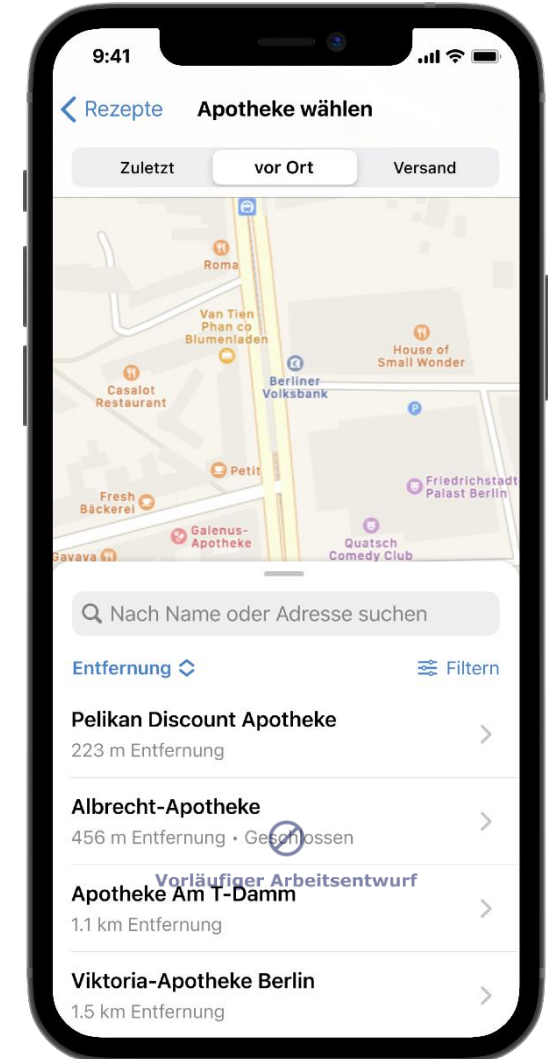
9:41

Rezepte Apotheke wählen

Zuletzt vor Ort Versand

Roma
Van Tien Phan co Blumenladen
House of Small Wonder
Casalot Restaurant
Berliner Volksbank
Petit
Fresh Bäckerei
Friedrichstadt Palast Berlin
Galenus-Apotheke
Quatsch Comedy Club
Gavava

Nach Name oder Adresse suchen

Entfernung Filtern

Pelikan Discount Apotheke
223 m Entfernung

Albrecht-Apotheke
456 m Entfernung • Geschlossen

Vorläufiger Arbeitsentwurf

Apotheke Am T-Damm
1.1 km Entfernung

Viktoria-Apotheke Berlin
1.5 km Entfernung